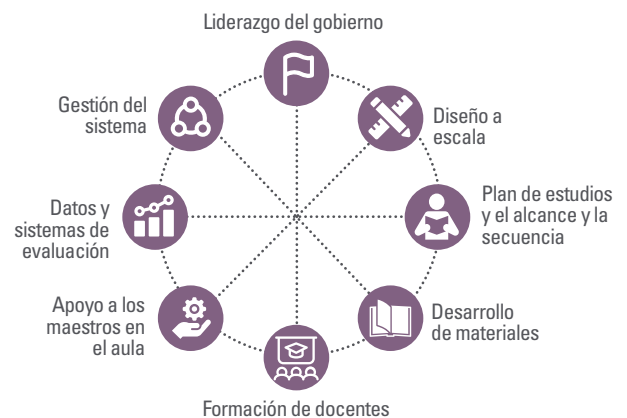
Liderazgo del gobierno

Diseño a escala

Plan de estudios y el alcance y la secuencia

Desarrollo de materiales

Formación de docentes

Apoyo a los maestros en el aula

Datos y sistemas de evaluación

Gestión del sistema